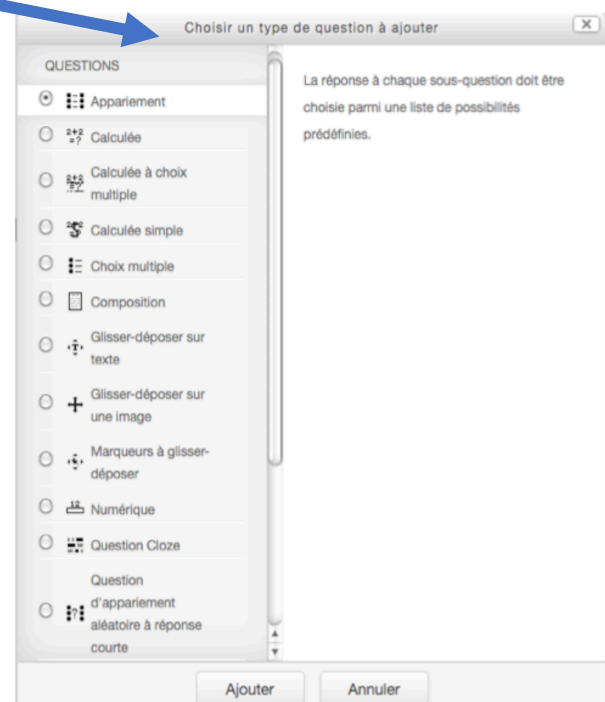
Choisir un type de question à ajouter

X

QUESTIONS

Appariement

Calculée

Calculée à choix multiple

Calculée simple

Choix multiple

Composition

Glisser-déposer sur texte

Glisser-déposer sur une image

Marqueurs à glisser-déposer

Numérique

Question Cloze

Question d'appariement aléatoire à réponse courte

La réponse à chaque sous-question doit être choisie parmi une liste de possibilités prédéfinies.

Ajouter

Annuler